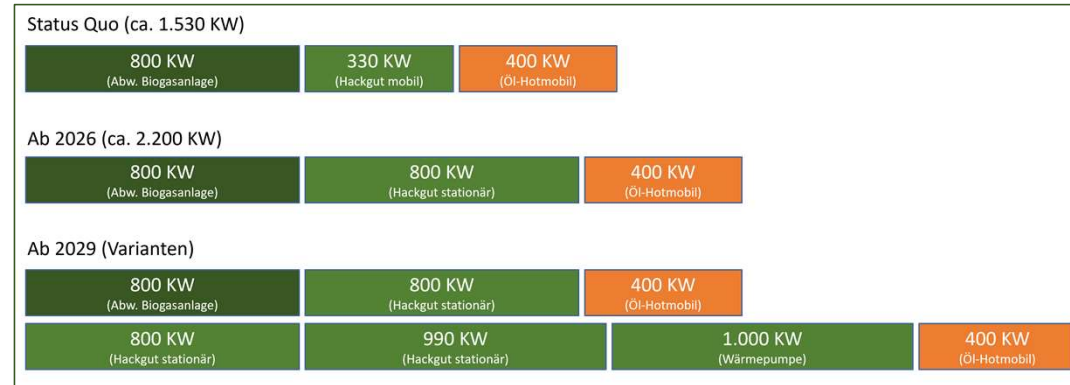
Status Quo (ca. 1.530 KW)

800 KW
(Abw. Biogasanlage)

330 KW
(Hackgut mobil)

400 KW
(Öl-Hotmobil)

Ab 2026 (ca. 2.200 KW)

800 KW
(Abw. Biogasanlage)

800 KW
(Hackgut stationär)

400 KW
(Öl-Hotmobil)

Ab 2029 (Varianten)

800 KW
(Abw. Biogasanlage)

800 KW
(Hackgut stationär)

400 KW
(Öl-Hotmobil)

800 KW
(Hackgut stationär)

990 KW
(Hackgut stationär)

1.000 KW
(Wärmepumpe)

400 KW
(Öl-Hotmobil)